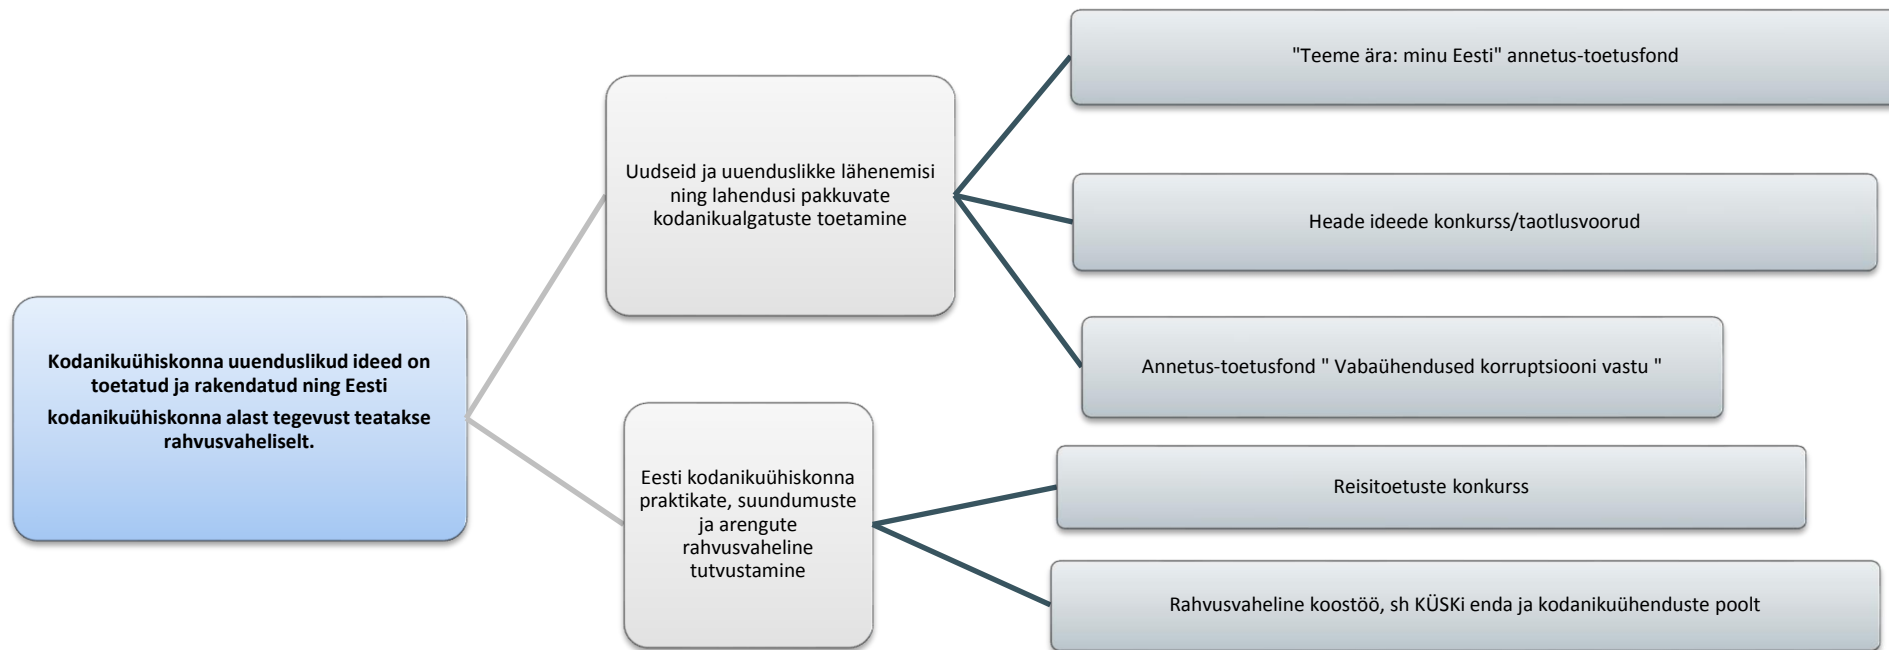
Kodanikuühiskonna uuenduslikud ideed on toetatud ja rakendatud ning Eesti kodanikuühiskonna alast tegevust teatakse rahvusvaheliselt.

Uudseid ja uuenduslikke lähenemisi ning lahendusi pakkuvate kodanikualgatuste toetamine

"Teeme ära: minu Eesti" annetus-toetusfond

Heade ideede konkurss/taotlusvoorud

Annetus-toetusfond " Vabaühendused korruptsiooni vastu "

Eesti kodanikuühiskonna praktikate, suundumuste ja arengute rahvusvaheline tutvustamine

Reisitoetuste konkurss

Rahvusvaheline koostöö, sh KÜSKi enda ja kodanikuühenduste poolt